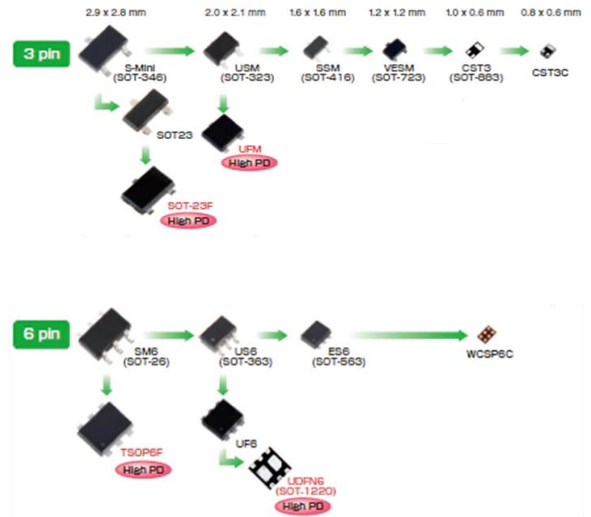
2.9 x 2.8 mm

2.0 x 2.1 mm

1.6 x 1.6 mm

1.2 x 1.2 mm

1.0 x 0.6 mm

0.8 x 0.6 mm

3 pin

S-Mini (SOT-346)

USM (SOT-323)

SSM (SOT-416)

VESM (SOT-723)

CST3 (SOT-883)

CST3C

SOT23

UFM

High PD

SOT-23F

High PD

6 pin

SM6 (SOT-26)

US6 (SOT-363)

ES6 (SOT-563)

WCSP6C

TSOP6F

High PD

UF6

UDFN6 (SOT-1220)

High PD